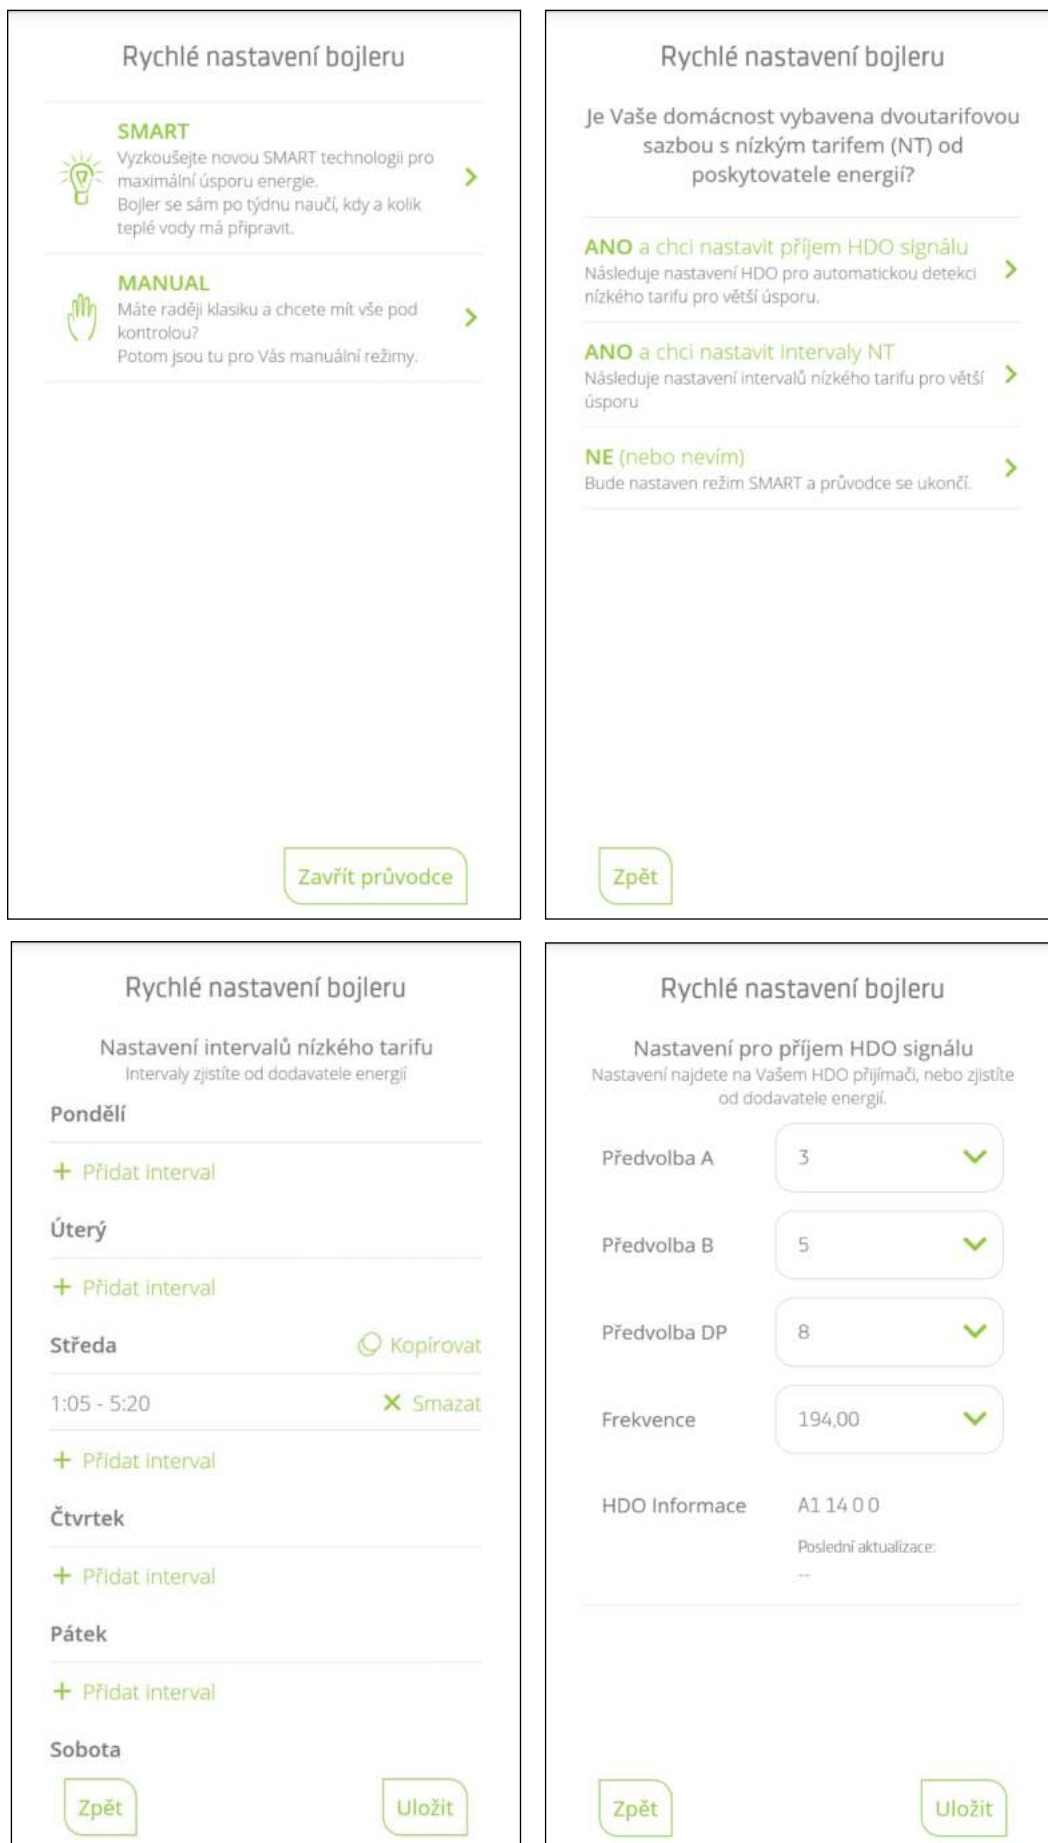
Rychlé nastavení bojleru

SMART
Vyzkoušejte novou SMART technologii pro maximální úsporu energie.
Bojler se sám po týdnu naučí, kdy a kolik teplé vody má připravit.

MANUAL
Máte raději klasiku a chcete mít vše pod kontrolou?
Potom jsou tu pro Vás manuální režimy.

Zavřít průvodce

Rychlé nastavení bojleru

Je Vaše domácnost vybavena dvoutarifovou sazbou s nízkým tarifem (NT) od poskytovatele energií?

ANO a chci nastavit příjem HDO signálu
Následuje nastavení HDO pro automatickou detekci nízkého tarifu pro větší úsporu.

ANO a chci nastavit intervaly NT
Následuje nastavení intervalů nízkého tarifu pro větší úsporu

NE (nebo nevím)
Bude nastaven režim SMART a průvodce se ukončí.

Zpět

Rychlé nastavení bojleru

Nastavení intervalů nízkého tarifu
Intervaly zjistíte od dodavatele energií

Pondělí
+ Přidat interval
Úterý
+ Přidat interval
Středa Kopírovat
1:05 - 5:20 Smazat
+ Přidat interval
Čtvrtek
+ Přidat interval
Pátek
+ Přidat interval
Sobota

Zpět Uložit

Rychlé nastavení bojleru

Nastavení pro příjem HDO signálu
Nastavení najdete na Vašem HDO přijímači, nebo zjistíte od dodavatele energií.

| Předvolba A | 3 |
| Předvolba B | 5 |
| Předvolba DP | 8 |
| Frekvence | 194,00 |
| HDO Informace | A1 14 0 0 |

Poslední aktualizace:
--

Zpět Uložit